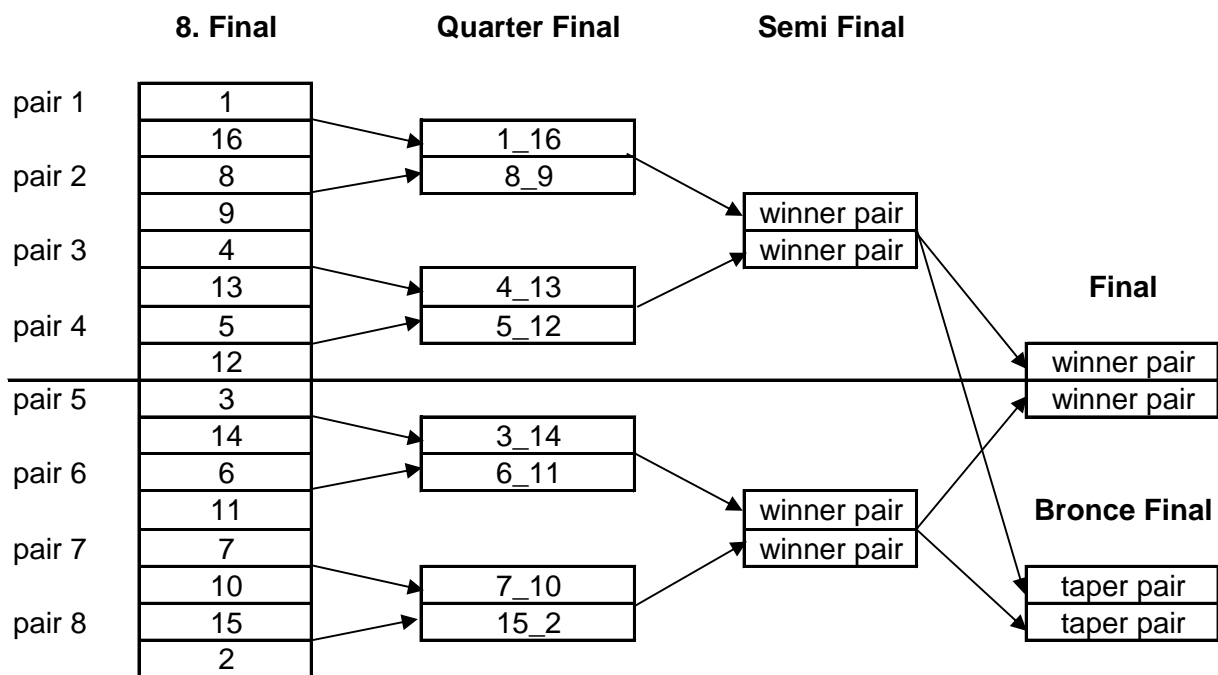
8. Final

Quarter Final

Semi Final

pair 1
1
16
pair 2
8
9
pair 3
4
13
pair 4
5
12
pair 5
3
14
pair 6
6
11
pair 7
7
10
pair 8
15
2

1_16
8_9
4_13
5_12
3_14
6_11
7_10
15_2

winner pair
winner pair
winner pair
winner pair

Final

winner pair
winner pair

Bronce Final

taper pair
taper pair